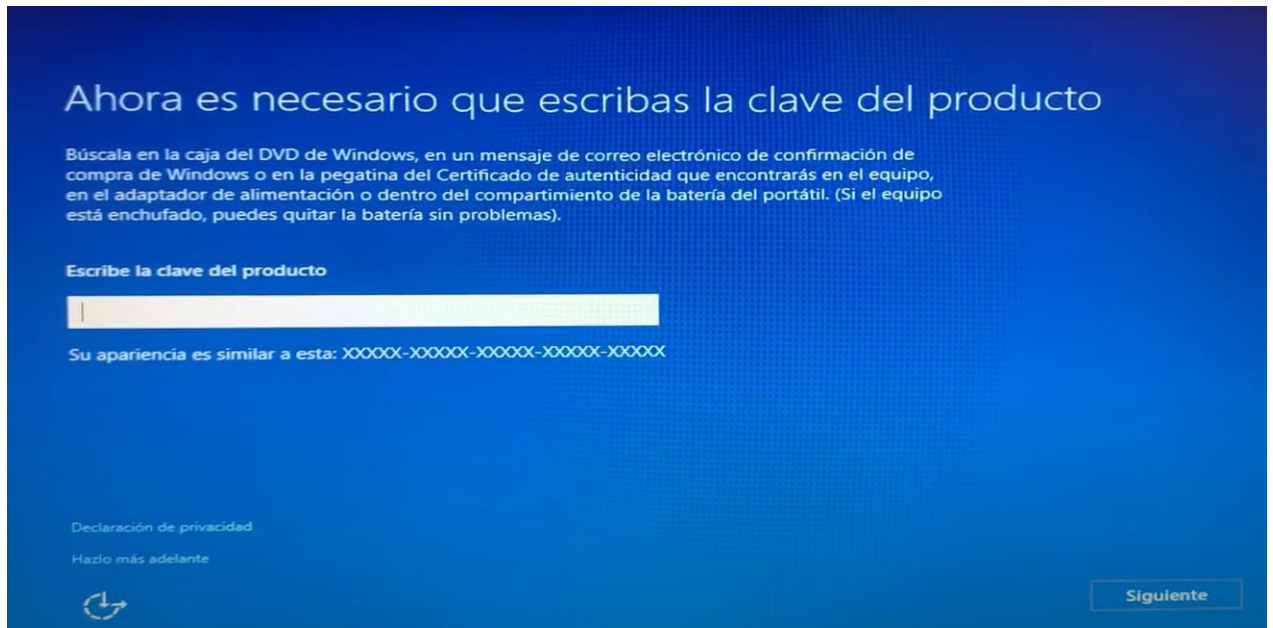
Ahora es necesario que escribas la clave del producto

Búscala en la caja del DVD de Windows, en un mensaje de correo electrónico de confirmación de compra de Windows o en la pegatina del Certificado de autenticidad que encontrarás en el equipo, en el adaptador de alimentación o dentro del compartimiento de la batería del portátil. (Si el equipo está enchufado, puedes quitar la batería sin problemas).

Escribe la clave del producto

Su apariencia es similar a esta: XXXXX-XXXXX-XXXXX-XXXXX-XXXXX

Declaración de privacidad

Hazlo más adelante

Siguiente